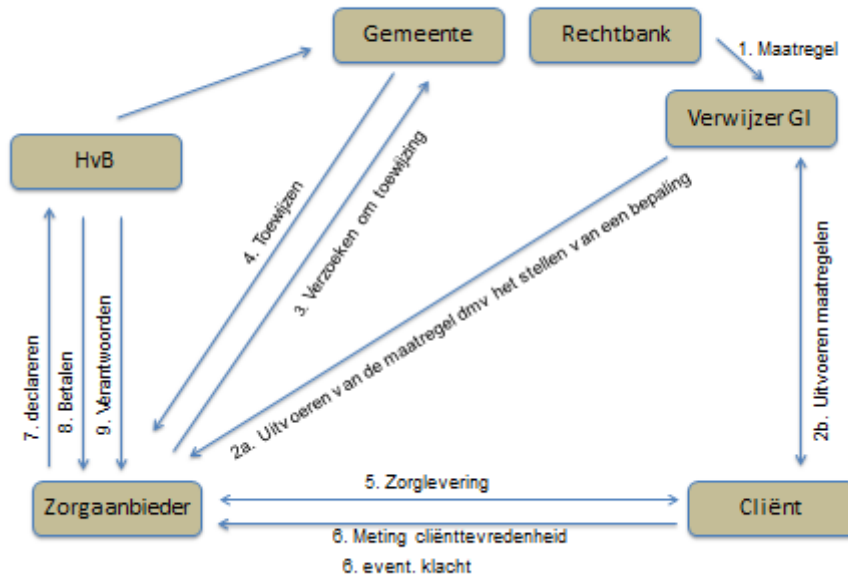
Gemeente

Rechtbank

1. Maatregel

Verwijzer GI

HvB

4. Toewijzen

3. Verzoeken om toewijzing

2a. Uitvoeren van de maatregel dmv het stellen van een bepaling

2b. Uitvoeren maatregelen

7. declareren

8. Betalen

9. Verantwoorden

Zorgaanbieder

5. Zorglevering

Cliënt

6. Meting cliënttevredenheid

6. event. klacht